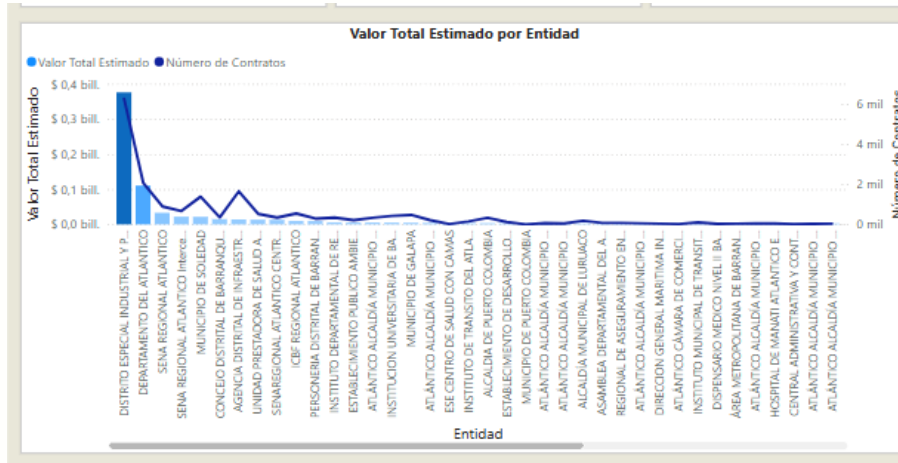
Valor Total Estimado por Entidad

Valor Total Estimado Número de Contratos

Valor Total Estimado

$ 0,4 bill.
$ 0,3 bill.
$ 0,2 bill.
$ 0,1 bill.
$ 0,0 bill.

6 mil
4 mil
2 mil
0 mil

Número de Contratos

DISTRITO ESPECIAL INDUSTRIAL Y P...
DEPARTAMENTO DEL ATLANTICO
SENA REGIONAL ATLANTICO
SENA REGIONAL ATLANTICO Interca...
MUNICIPIO DE SOLEDAD
CONCEJO DISTRITAL DE BARRANQU...
AGENCIA DISTRITAL DE INFRAESTR...
UNIDAD PRESTADORA DE SALUD A...
SENAREGIONAL ATLANTICO CENTR...
ICBF REGIONAL ATLANTICO
PERSONERIA DISTRITAL DE BARRAN...
INSTITUTO DEPARTAMENTAL DE RE...
ESTABLECIMIENTO PUBLICO AMBIE...
ATLÁNTICO ALCALDÍA MUNICIPIO ...
INSTITUCION UNIVERSITARIA DE BA...
MUNICIPIO DE GALAPA
ATLÁNTICO ALCALDÍA MUNICIPIO ...
ESE CENTRO DE SALUD CON CAMAS ...
INSTITUTO DE TRANSITO DEL ATLA...
ALCALDIA DE PUERTO COLOMBIA
ESTABLECIMIENTO DE DESARROLLO ...
MUNICIPIO DE PUERTO COLOMBIA
ATLÁNTICO ALCALDÍA MUNICIPIO ...
ATLÁNTICO ALCALDÍA MUNICIPIO ...
ALCALDÍA MUNICIPAL DE LURUACO
ASAMBLEA DEPARTAMENTAL DEL A...
REGIONAL DE ASEGURAMIENTO EN ...
ATLÁNTICO ALCALDÍA MUNICIPIO ...
DIRECCION GENERAL MARITIMA IN...
ATLÁNTICO CÁMARA DE COMERCI...
INSTITUTO MUNICIPAL DE TRANSIT...
DISPENSARIO MEDICO NIVEL II BA...
ÁREA METROPOLITANA DE BARRAN...
ATLÁNTICO ALCALDÍA MUNICIPIO ...
HOSPITAL DE MANATI ATLANTICO E...
CENTRAL ADMINISTRATIVA Y CONT...
ATLÁNTICO ALCALDÍA MUNICIPIO ...
ATLÁNTICO ALCALDÍA MUNICIPIO ...

Entidad